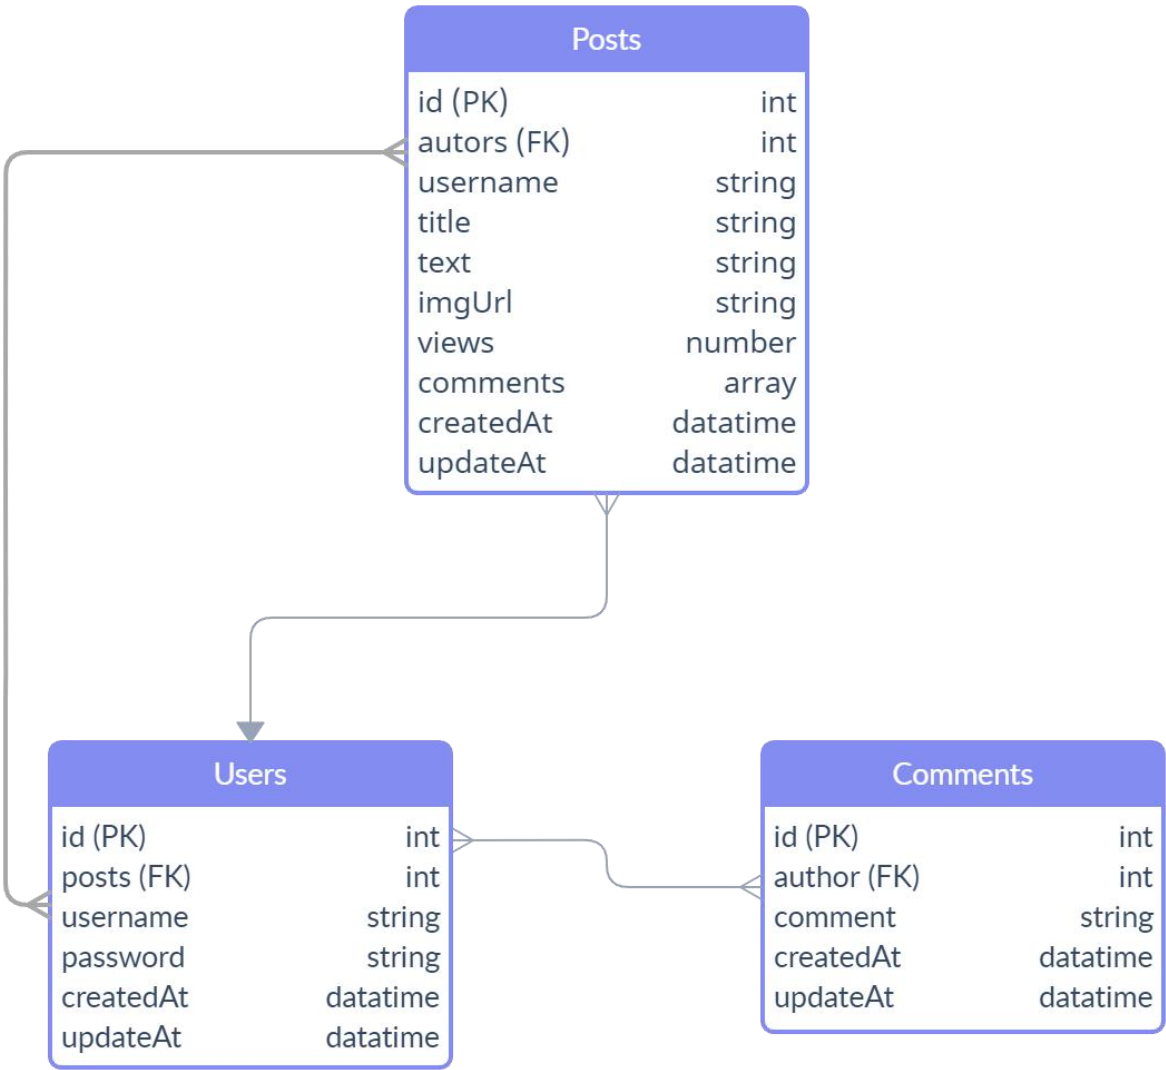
Posts

| id (PK) | int |
|---|---|
| autors (FK) | int |
| username | string |
| title | string |
| text | string |
| imgUrl | string |
| views | number |
| comments | array |
| createdAt | datatime |
| updateAt | datatime |

Users

| id (PK) | int |
|---|---|
| posts (FK) | int |
| username | string |
| password | string |
| createdAt | datatime |
| updateAt | datatime |

Comments

| id (PK) | int |
|---|---|
| author (FK) | int |
| comment | string |
| createdAt | datatime |
| updateAt | datatime |